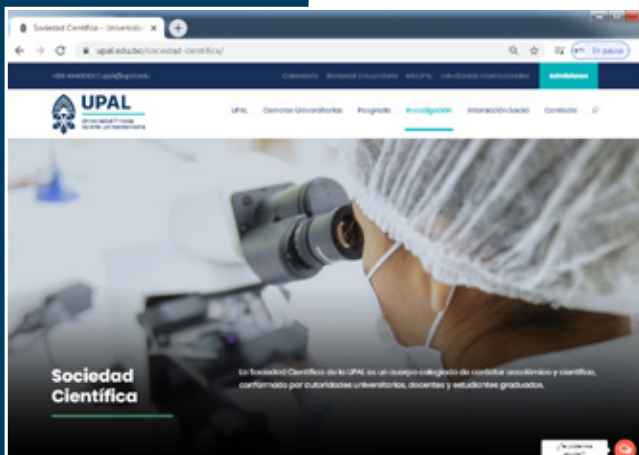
Sociedad Científica – Universidad
upal.edu.bo/sociedad-cientifica/
En pausa
+591 44481100 | upal@upal.edu
Calendario
Bienestar Universitario
MiUPAL
Estudiantes Internacionales
Admisiones
UPAL
Universidad Privada Abierta Latinoamericana
UPAL
Carreras Universitarias
Posgrado
Investigación
Interacción Social
Contacto

Sociedad Científica

La Sociedad Científica de la UPAL es un cuerpo colegiado de carácter académico y científico, conformado por autoridades universitarias, docentes y estudiantes graduados.

¿Te podemos ayudar?